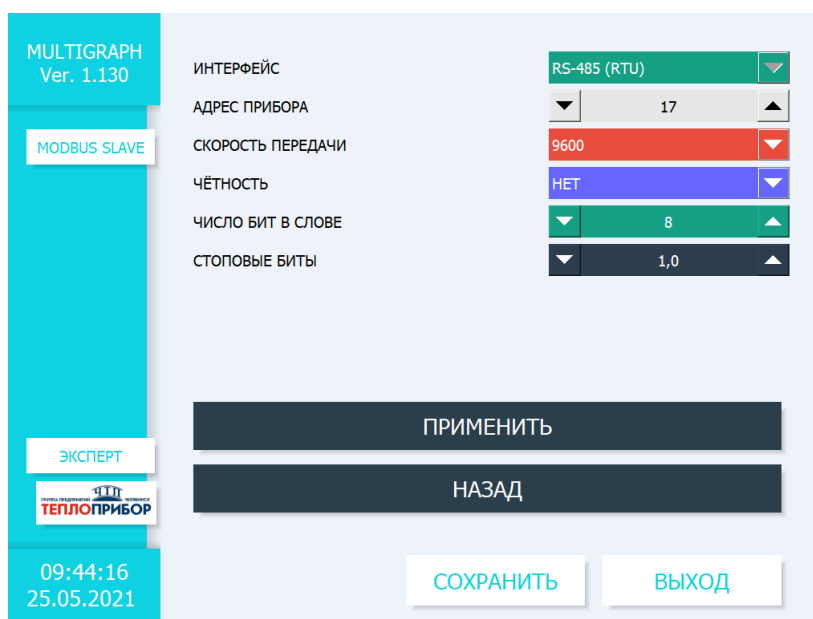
MULTIGRAPH
Ver. 1.130

MODBUS SLAVE

ИНТЕРФЕЙС | RS-485 (RTU)
АДРЕС ПРИБОРА | 17
СКОРОСТЬ ПЕРЕДАЧИ | 9600
ЧЁТНОСТЬ | НЕТ
ЧИСЛО БИТ В СЛОВЕ | 8
СТОПОВЫЕ БИТЫ | 1,0

ПРИМЕНИТЬ

НАЗАД

ЭКСПЕРТ

ГРУППА ПРЕДПРИЯТИЙ ЧЕЛЯБИНСК
ТЕПЛОПРИБОР

09:44:16
25.05.2021

СОХРАНИТЬ

ВЫХОД